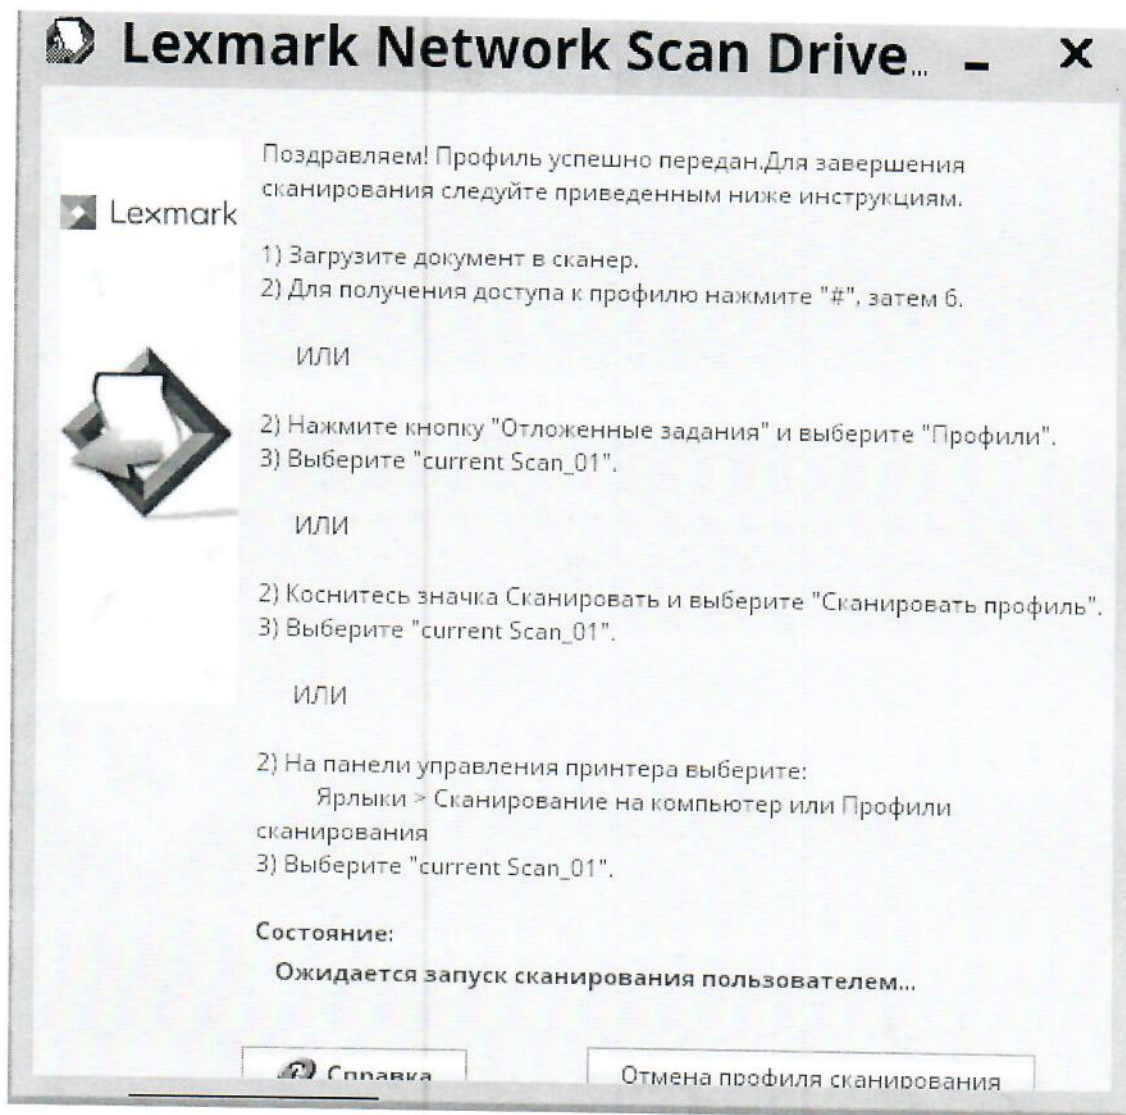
Lexmark Network Scan Drive... – ×

Lexmark

Поздравляем! Профиль успешно передан.Для завершения сканирования следуйте приведенным ниже инструкциям.

1) Загрузите документ в сканер.
2) Для получения доступа к профилю нажмите "#", затем 6.

ИЛИ

2) Нажмите кнопку "Отложенные задания" и выберите "Профили".
3) Выберите "current Scan_01".

ИЛИ

2) Коснитесь значка Сканировать и выберите "Сканировать профиль".
3) Выберите "current Scan_01".

ИЛИ

2) На панели управления принтера выберите:
Ярлыки > Сканирование на компьютер или Профили сканирования
3) Выберите "current Scan_01".

Состояние:

Ожидается запуск сканирования пользователем...

Справка

Отмена профиля сканирования